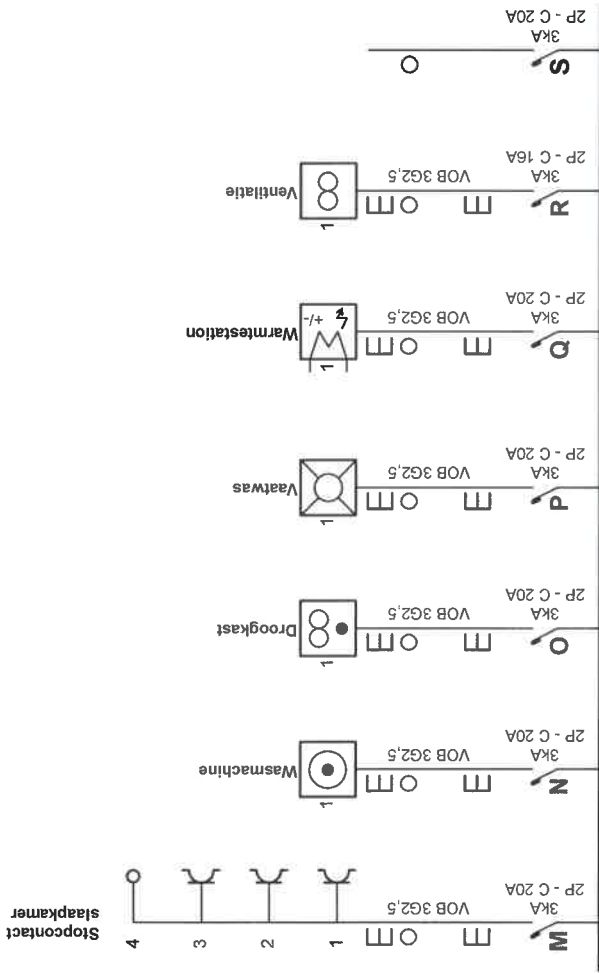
S
3KA
2P - C 20A

R
3KA
2P - C 16A
VOB 3G2,5
1
Ventilatie

Q
3KA
2P - C 20A
VOB 3G2,5
1
+/-
Warmtestation

P
3KA
2P - C 20A
VOB 3G2,5
1
Vaatwas

O
3KA
2P - C 20A
VOB 3G2,5
1
Droogkast

N
3KA
2P - C 20A
VOB 3G2,5
1
Wasmachine

M
3KA
2P - C 20A
VOB 3G2,5
1
2
3
4
Stopcontact
slaapkamer